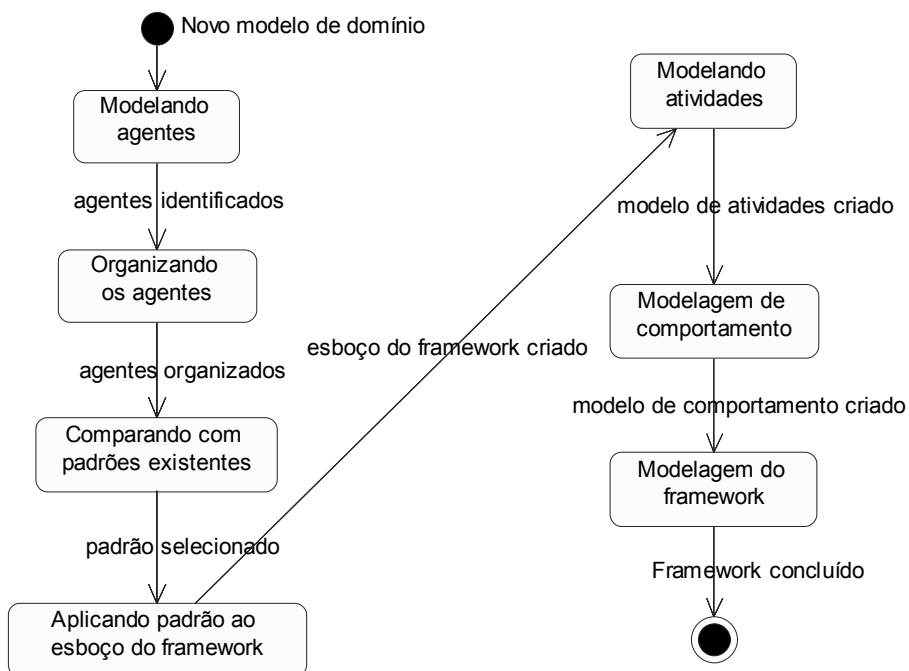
Novo modelo de domínio

Modelando agentes

agentes identificados

Organizando os agentes

agentes organizados

Comparando com padrões existentes

padrão selecionado

Aplicando padrão ao esboço do framework

esboço do framework criado

Modelando atividades

modelo de atividades criado

Modelagem de comportamento

modelo de comportamento criado

Modelagem do framework

Framework concluído